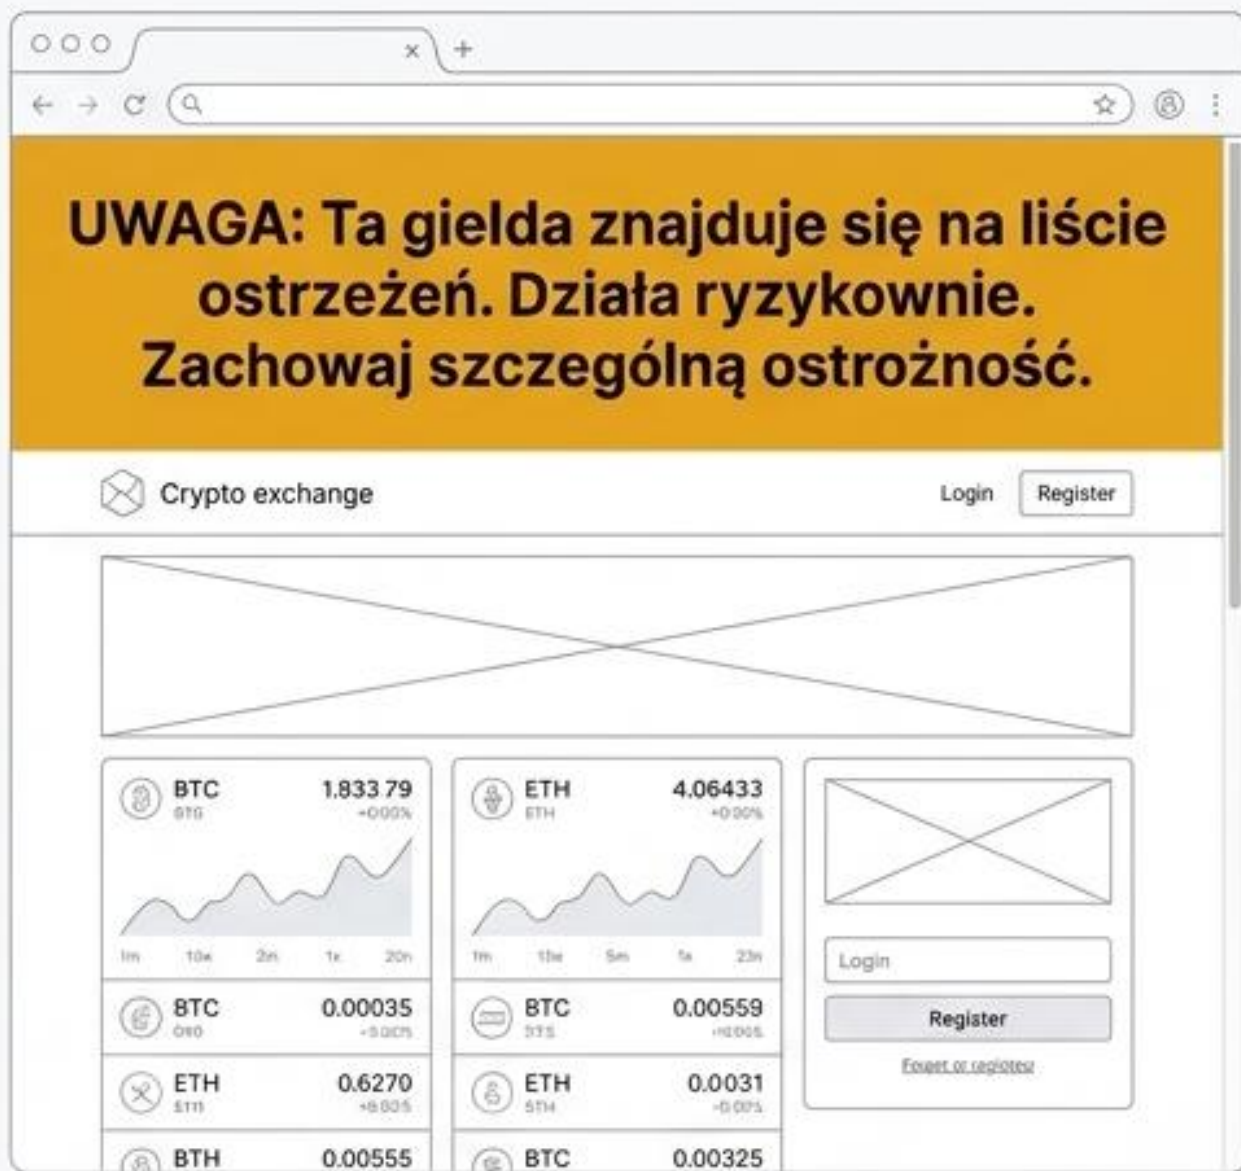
UWAGA: Ta gielda znajduje się na liście ostrzeżeń. Działa ryzykownie. Zachowaj szczególną ostrożność.

Crypto exchange

Login

Register

BTC
BTG
1.833.79
+0.00%

1m 10m 2m 1x 20m

ETH
ETH
4.06433
+0.00%

1m 10m 5m 1x 23m

Login

Register

Forget or register

BTC
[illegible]
0.00035
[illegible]

BTC
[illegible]
0.00559
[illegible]

ETH
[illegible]
0.6270
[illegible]

ETH
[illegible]
0.0031
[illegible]

BTH
0.00555

BTC
0.00325